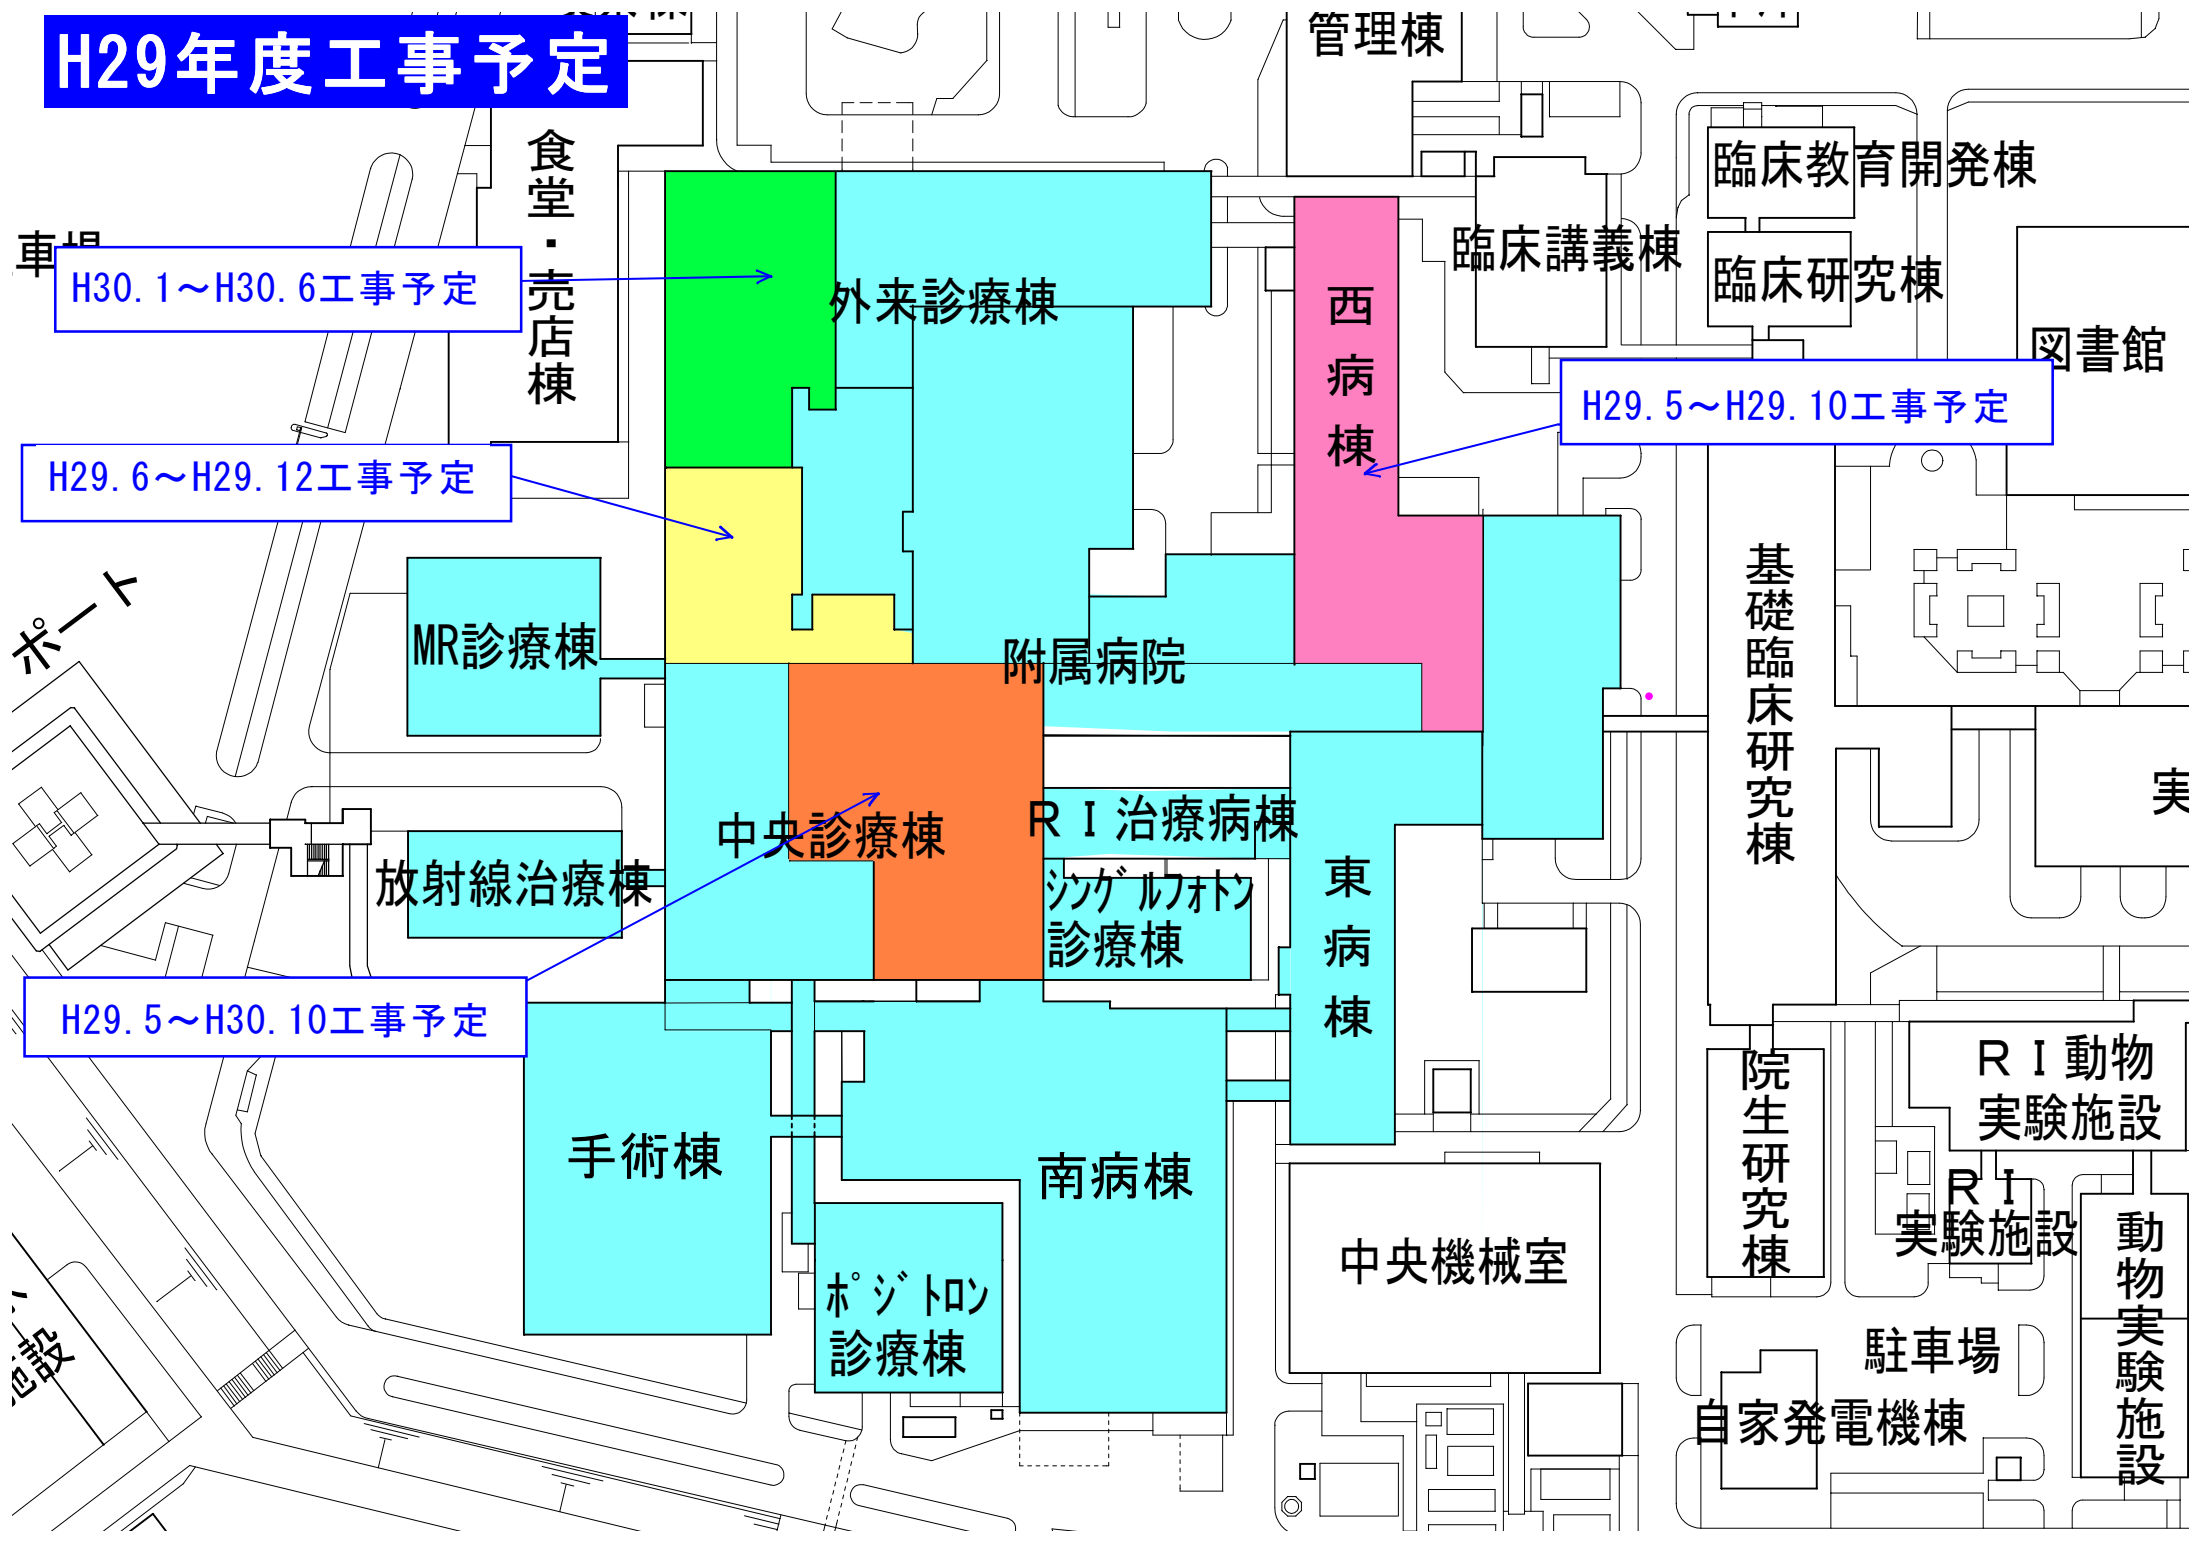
H29年度工事予定

管理棟

食堂・売店棟

車場

H30.1～H30.6工事予定

外来診療棟

西病棟

臨床講義棟

臨床教育開発棟

臨床研究棟

図書館

H29.5～H29.10工事予定

H29.6～H29.12工事予定

ポート

MR診療棟

附属病院

基礎臨床研究棟

中央診療棟

ＲＩ治療病棟

東病棟

実

放射線治療棟

ｼﾝｸﾞﾙﾌｫﾄﾝ診療棟

H29.5～H30.10工事予定

手術棟

南病棟

院生研究棟

ＲＩ動物実験施設

ＲＩ実験施設

動物実験施設

中央機械室

ﾎﾟｼﾞﾄﾛﾝ診療棟

駐車場

自家発電機棟

施設